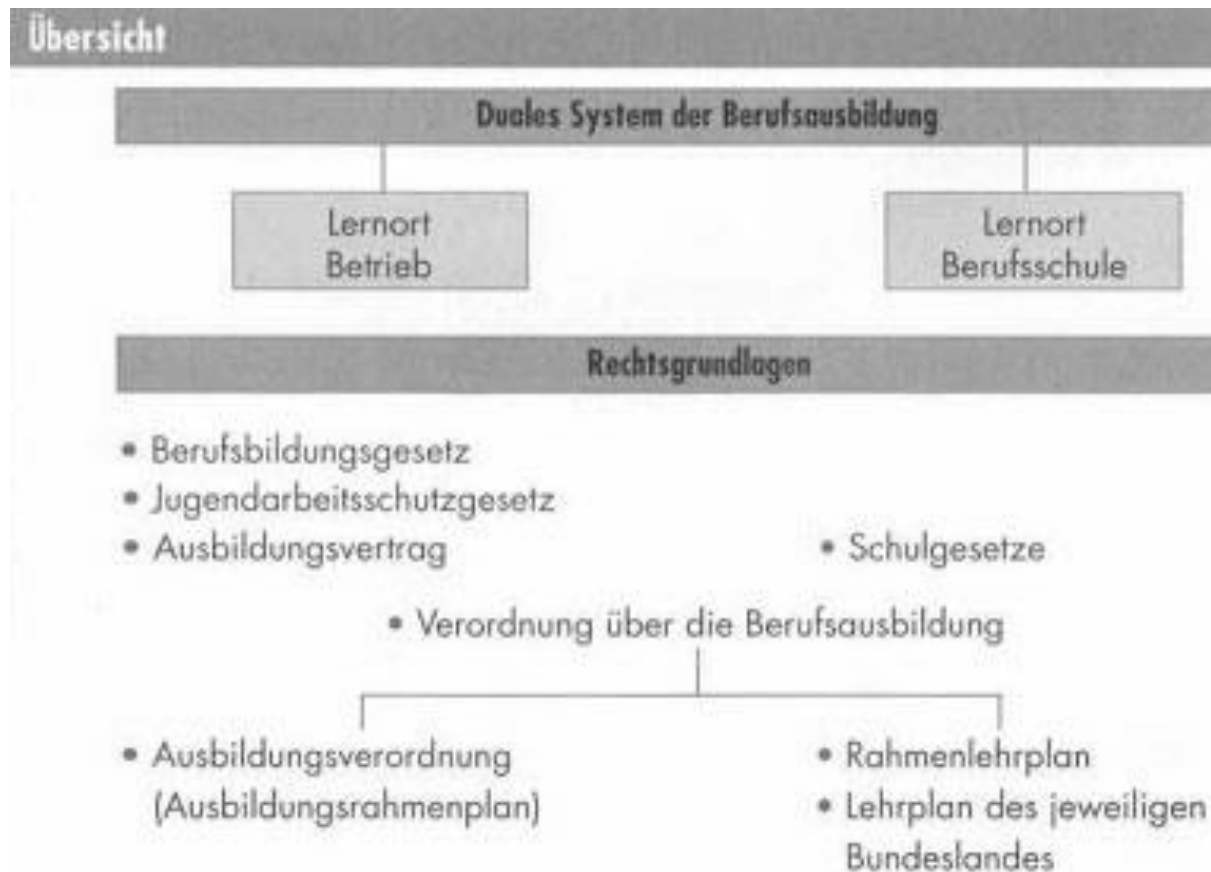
Übersicht

Duales System der Berufsausbildung

Lernort Betrieb

Lernort Berufsschule

Rechtsgrundlagen

• Berufsbildungsgesetz
• Jugendarbeitsschutzgesetz
• Ausbildungsvertrag

• Schulgesetze

• Verordnung über die Berufsausbildung

• Ausbildungsverordnung (Ausbildungsrahmenplan)

• Rahmenlehrplan
• Lehrplan des jeweiligen Bundeslandes